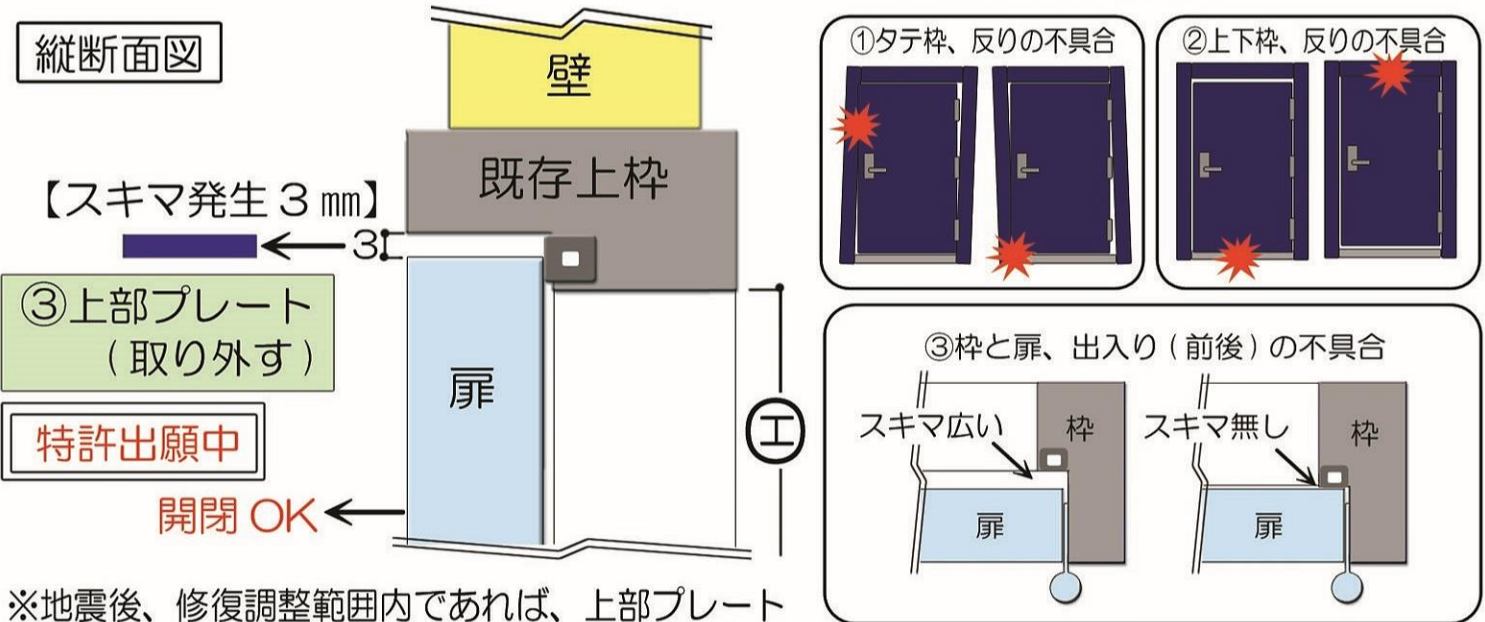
縦断面図

壁

既存上枠

【スキマ発生 3 ㎜】

3

③上部プレート
（取り外す）

扉

特許出願中

開閉 OK

工

※地震後、修復調整範囲内であれば、上部プレート

①タテ枠、反りの不具合

②上下枠、反りの不具合

③枠と扉、出入り（前後）の不具合

スキマ広い

枠

扉

スキマ無し

枠

扉